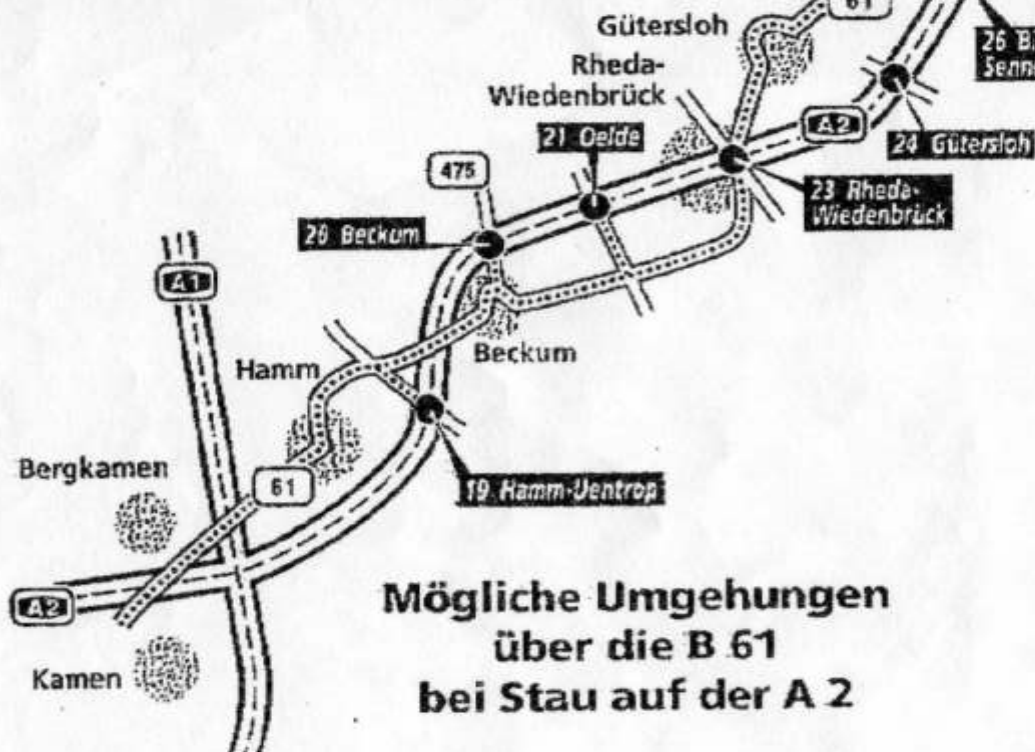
Gütersloh
61
26 B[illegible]
Senn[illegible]
Rheda-Wiedenbrück
A2
21 Oelde
24 Gütersloh
475
23 Rheda-Wiedenbrück
20 Beckum
A1
Beckum
Hamm
19 Hamm-Uentrop
Bergkamen
61
A2
Kamen

Mögliche Umgehungen über die B 61 bei Stau auf der A 2